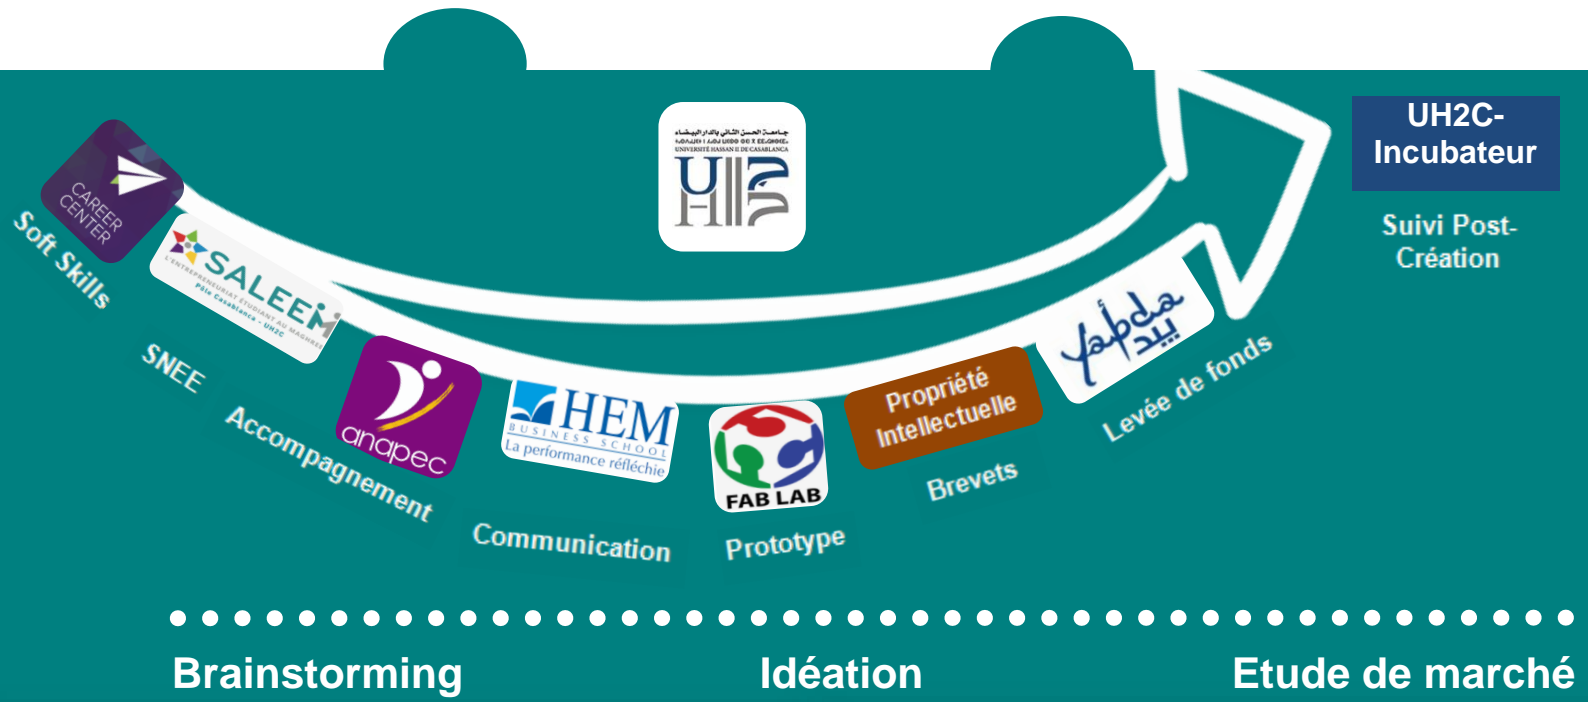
CAREER CENTER

Soft Skills

SALEEM
L'ENTREPRENEURIAT ÉTUDIANT AU MAGHREB
Pôle Casablanca - UH2C

SNEE

anapec

Accompagnement

HEM
BUSINESS SCHOOL
La performance réfléchie

Communication

FAB LAB

Prototype

Propriété Intellectuelle

Brevets

Yabda
يبدا

Levée de fonds

جامعة الحسن الثاني بالدار البيضاء
UNIVERSITÉ HASSAN II DE CASABLANCA
UH2C

UH2C-Incubateur

Suivi Post-Création

Brainstorming

Idéation

Etude de marché